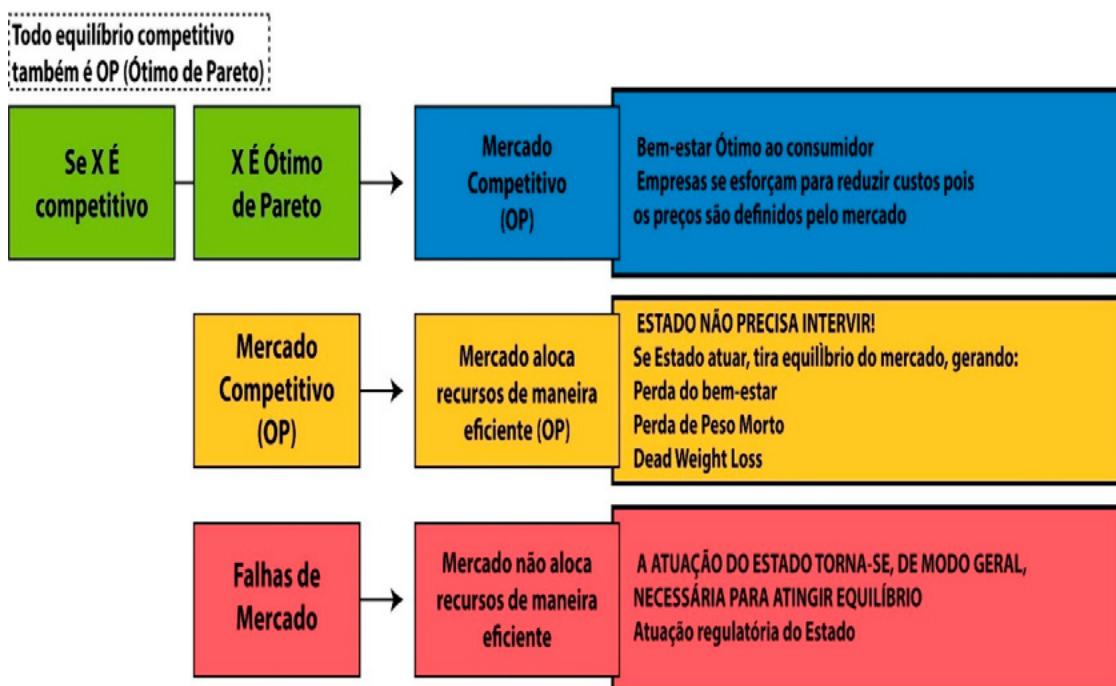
Todo equilíbrio competitivo também é OP (Ótimo de Pareto)

Se X É competitivo

X É Ótimo de Pareto

Mercado Competitivo (OP)

Bem-estar Ótimo ao consumidor
Empresas se esforçam para reduzir custos pois os preços são definidos pelo mercado

Mercado Competitivo (OP)

Mercado aloca recursos de maneira eficiente (OP)

ESTADO NÃO PRECISA INTERVIR!
Se Estado atuar, tira equilíbrio do mercado, gerando:
Perda do bem-estar
Perda de Peso Morto
Dead Weight Loss

Falhas de Mercado

Mercado não aloca recursos de maneira eficiente

A ATUAÇÃO DO ESTADO TORNA-SE, DE MODO GERAL, NECESSÁRIA PARA ATINGIR EQUILÍBRIO
Atuação regulatória do Estado